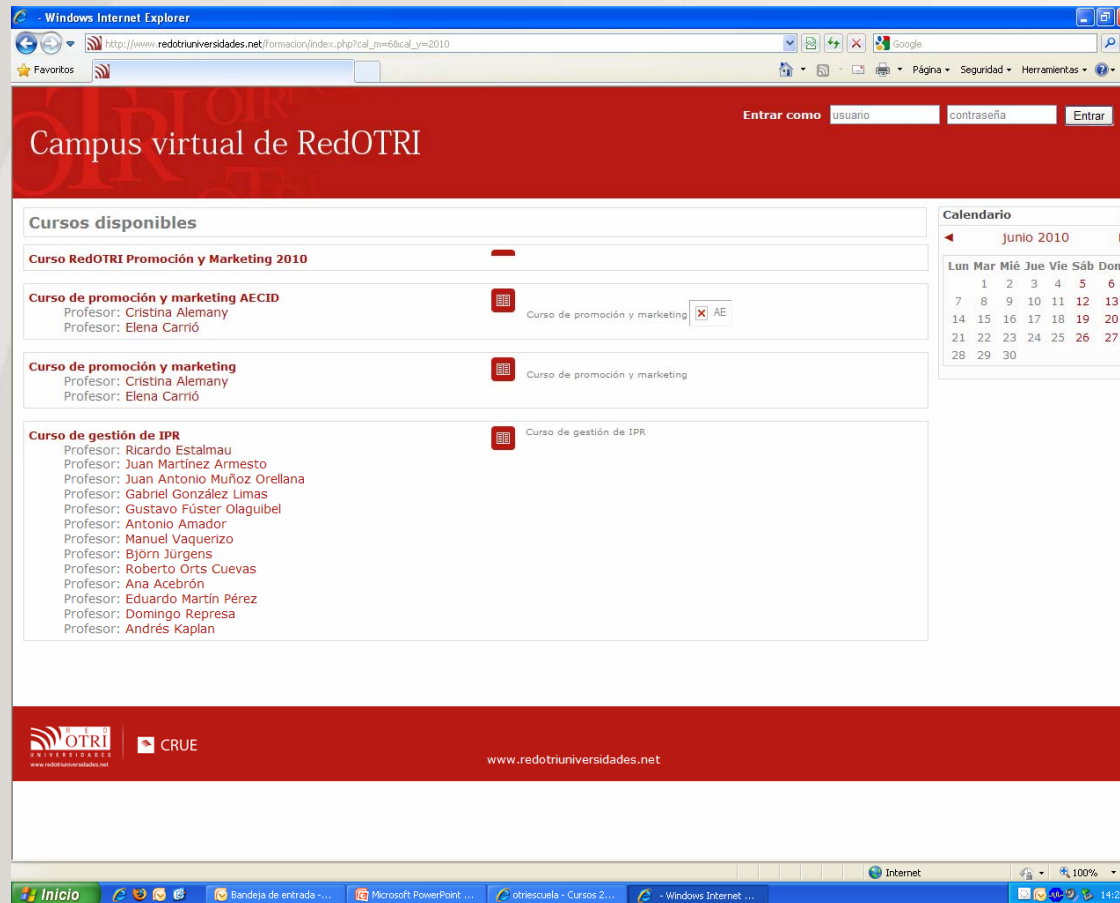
- Windows Internet Explorer

http://www.redotriuniversidades.net/formacion/index.php?cal_m=6&cal_y=2010

Google

Favoritos

Página ▾ Seguridad ▾ Herramientas ▾

Campus virtual de RedOTRI

Entrar como usuario contraseña Entrar

Cursos disponibles

Curso RedOTRI Promoción y Marketing 2010

Curso de promoción y marketing AECID
Profesor: Cristina Alemany
Profesor: Elena Carrió

Curso de promoción y marketing AE

Curso de promoción y marketing
Profesor: Cristina Alemany
Profesor: Elena Carrió

Curso de promoción y marketing

Curso de gestión de IPR
Profesor: Ricardo Estalmau
Profesor: Juan Martínez Armesto
Profesor: Juan Antonio Muñoz Orellana
Profesor: Gabriel González Limas
Profesor: Gustavo Fúster Olaguibel
Profesor: Antonio Amador
Profesor: Manuel Vaquerizo
Profesor: Björn Jürgens
Profesor: Roberto Orts Cuevas
Profesor: Ana Acebrón
Profesor: Eduardo Martín Pérez
Profesor: Domingo Represa
Profesor: Andrés Kaplan

Curso de gestión de IPR

Calendario

◄ junio 2010

| Lun | Mar | Mié | Jue | Vie | Sáb | Dom |
|---|---|---|---|---|---|---|
| | 1 | 2 | 3 | 4 | 5 | 6 |
| 7 | 8 | 9 | 10 | 11 | 12 | 13 |
| 14 | 15 | 16 | 17 | 18 | 19 | 20 |
| 21 | 22 | 23 | 24 | 25 | 26 | 27 |
| 28 | 29 | 30 | | | | |

RED OTRI UNIVERSIDADES www.redotriuniversidades.net

CRUE

www.redotriuniversidades.net

Internet 100%

Inicio Bandeja de entrada -... Microsoft PowerPoint ... otriescuela - Cursos 2... - Windows Internet ... 14:2